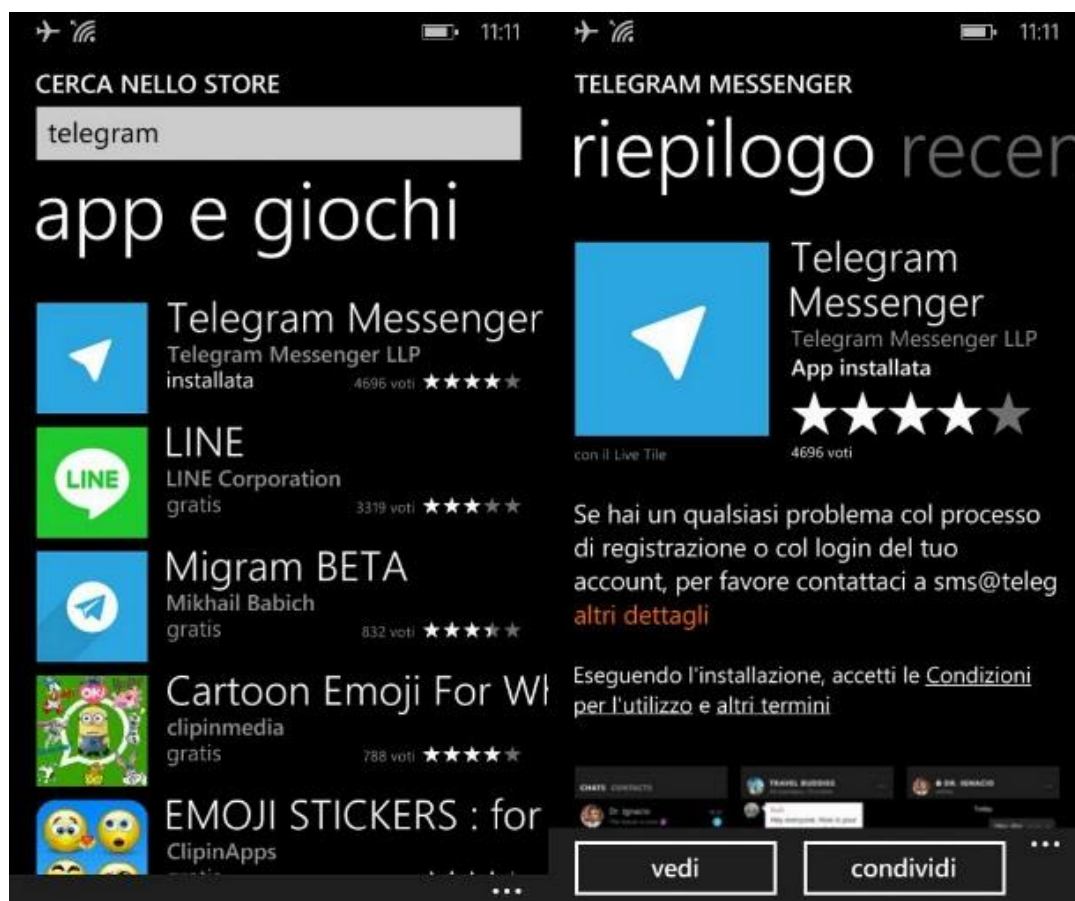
11:11

CERCA NELLO STORE

telegram

app e giochi

Telegram Messenger
Telegram Messenger LLP
installata 4696 voti ★★★★★

LINE
LINE Corporation
gratis 3319 voti ★★★★★

LINE

Migram BETA
Mikhail Babich
gratis 832 voti ★★★★★

Cartoon Emoji For W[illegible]
clipinmedia
gratis 788 voti ★★★★★

OK

EMOJI STICKERS : for
ClipinApps

...

11:11

TELEGRAM MESSENGER

riepilogo recen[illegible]

Telegram Messenger
Telegram Messenger LLP
App installata
★★★★★
4696 voti

con il Live Tile

Se hai un qualsiasi problema col processo di registrazione o col login del tuo account, per favore contattaci a sms@teleg
altri dettagli

Eseguendo l'installazione, accetti le Condizioni per l'utilizzo e altri termini

CHATS CONTACTS
TRAVEL BUDDIES
DR. IGNACIO

vedi

condividi

...